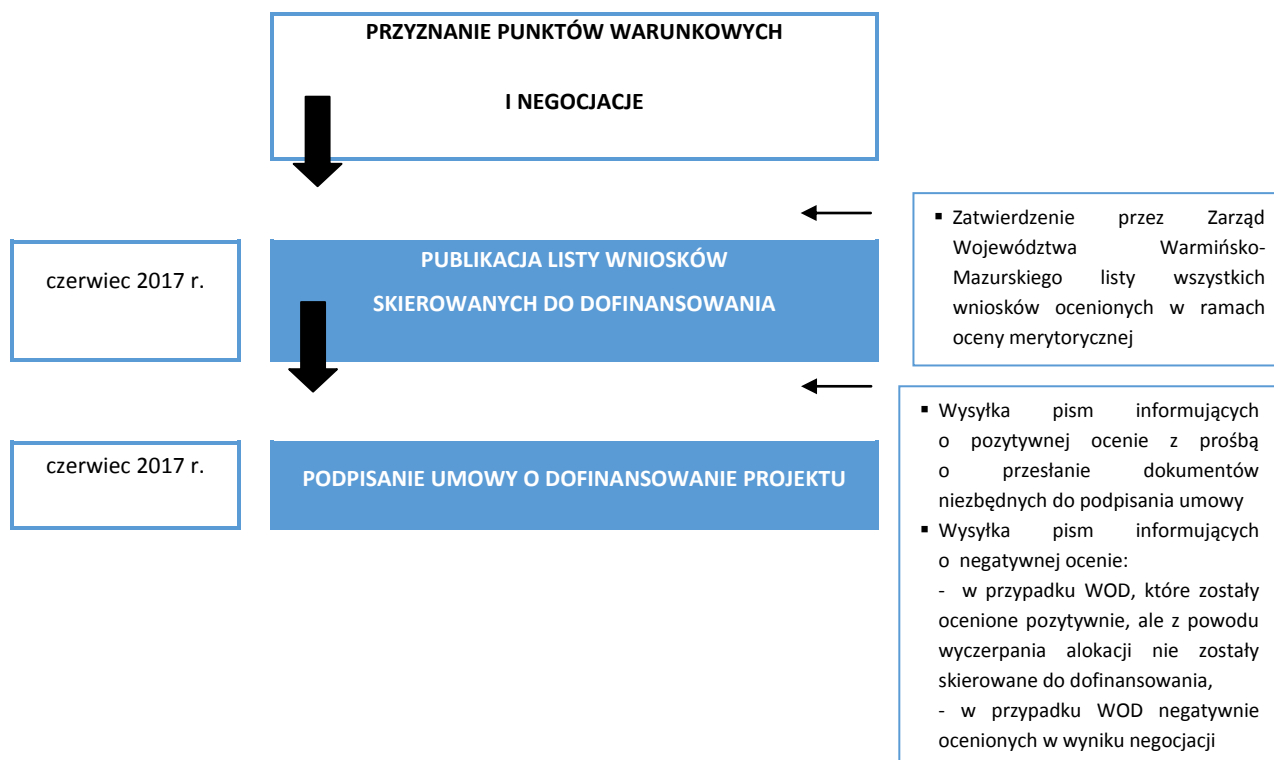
PRZYZNANIE PUNKTÓW WARUNKOWYCH

I NEGOCJACJE

▪ Zatwierdzenie przez Zarząd Województwa Warmińsko-Mazurskiego listy wszystkich wniosków ocenionych w ramach oceny merytorycznej

czerwiec 2017 r.

PUBLIKACJA LISTY WNIOSKÓW SKIEROWANYCH DO DOFINANSOWANIA

▪ Wysyłka pism informujących o pozytywnej ocenie z prośbą o przesłanie dokumentów niezbędnych do podpisania umowy
▪ Wysyłka pism informujących o negatywnej ocenie:
- w przypadku WOD, które zostały ocenione pozytywnie, ale z powodu wyczerpania alokacji nie zostały skierowane do dofinansowania,
- w przypadku WOD negatywnie ocenionych w wyniku negocjacji

czerwiec 2017 r.

PODPISANIE UMOWY O DOFINANSOWANIE PROJEKTU